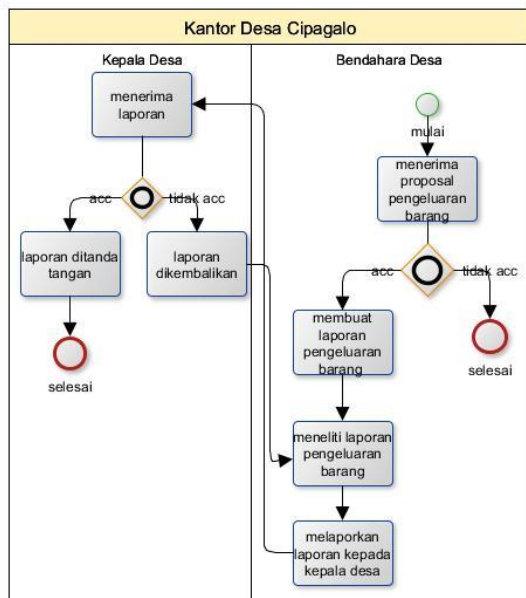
Kantor Desa Cipagalo

Kepala Desa

menerima laporan

acc

tidak acc

laporan ditanda tangan

laporan dikembalikan

selesai

Bendahara Desa

mulai

menerima proposal pengeluaran barang

acc

tidak acc

membuat laporan pengeluaran barang

selesai

meneliti laporan pengeluaran barang

melaporkan laporan kepada kepala desa